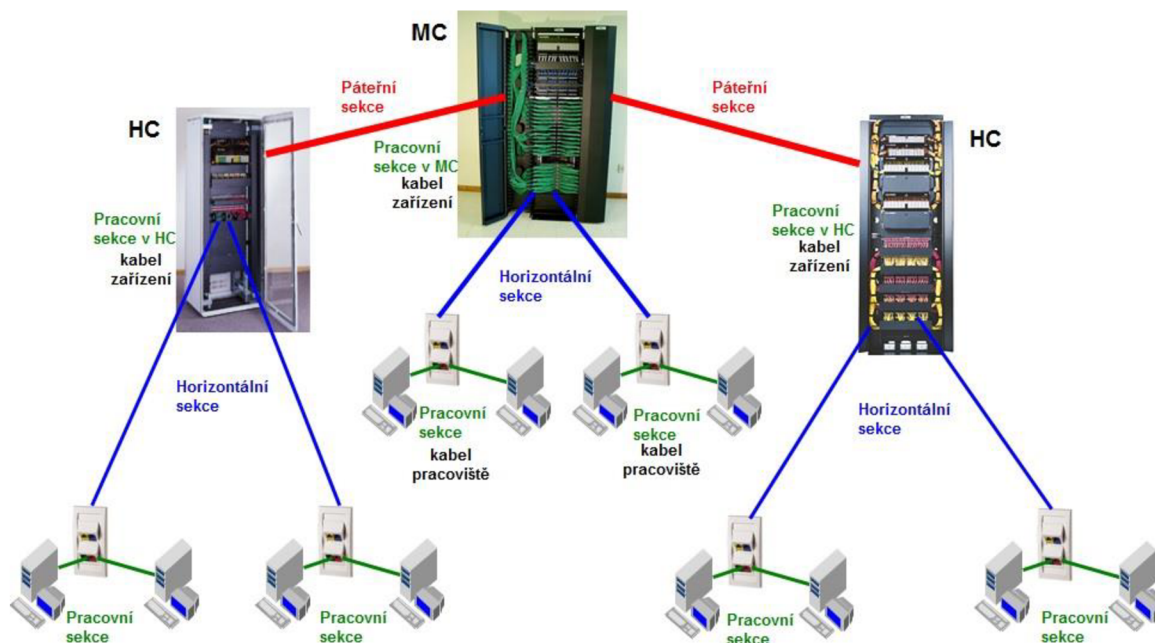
MC

Páteřní sekce

Páteřní sekce

HC

HC

Pracovní sekce v MC
kabel zařízení

Pracovní sekce v HC
kabel zařízení

Pracovní sekce v HC
kabel zařízení

Horizontální sekce

Horizontální sekce

Horizontální sekce

Pracovní sekce
kabel pracoviště

Pracovní sekce
kabel pracoviště

Pracovní sekce

Pracovní sekce

Pracovní sekce

Pracovní sekce